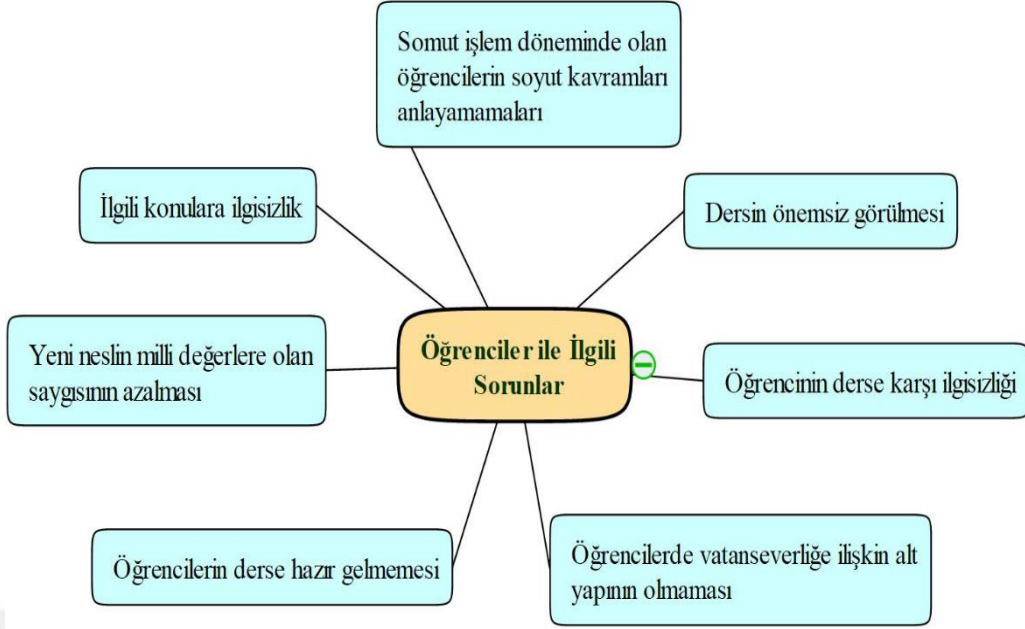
Öğrenciler ile İlgili Sorunlar

Somut işlem döneminde olan öğrencilerin soyut kavramları anlayamamaları

Dersin önemsiz görülmesi

Öğrencinin derse karşı ilgisizliği

Öğrencilerde vatanseverliğe ilişkin alt yapının olmaması

Öğrencilerin derse hazır gelmemesi

Yeni neslin milli değerlere olan saygısının azalması

İlgili konulara ilgisizlik